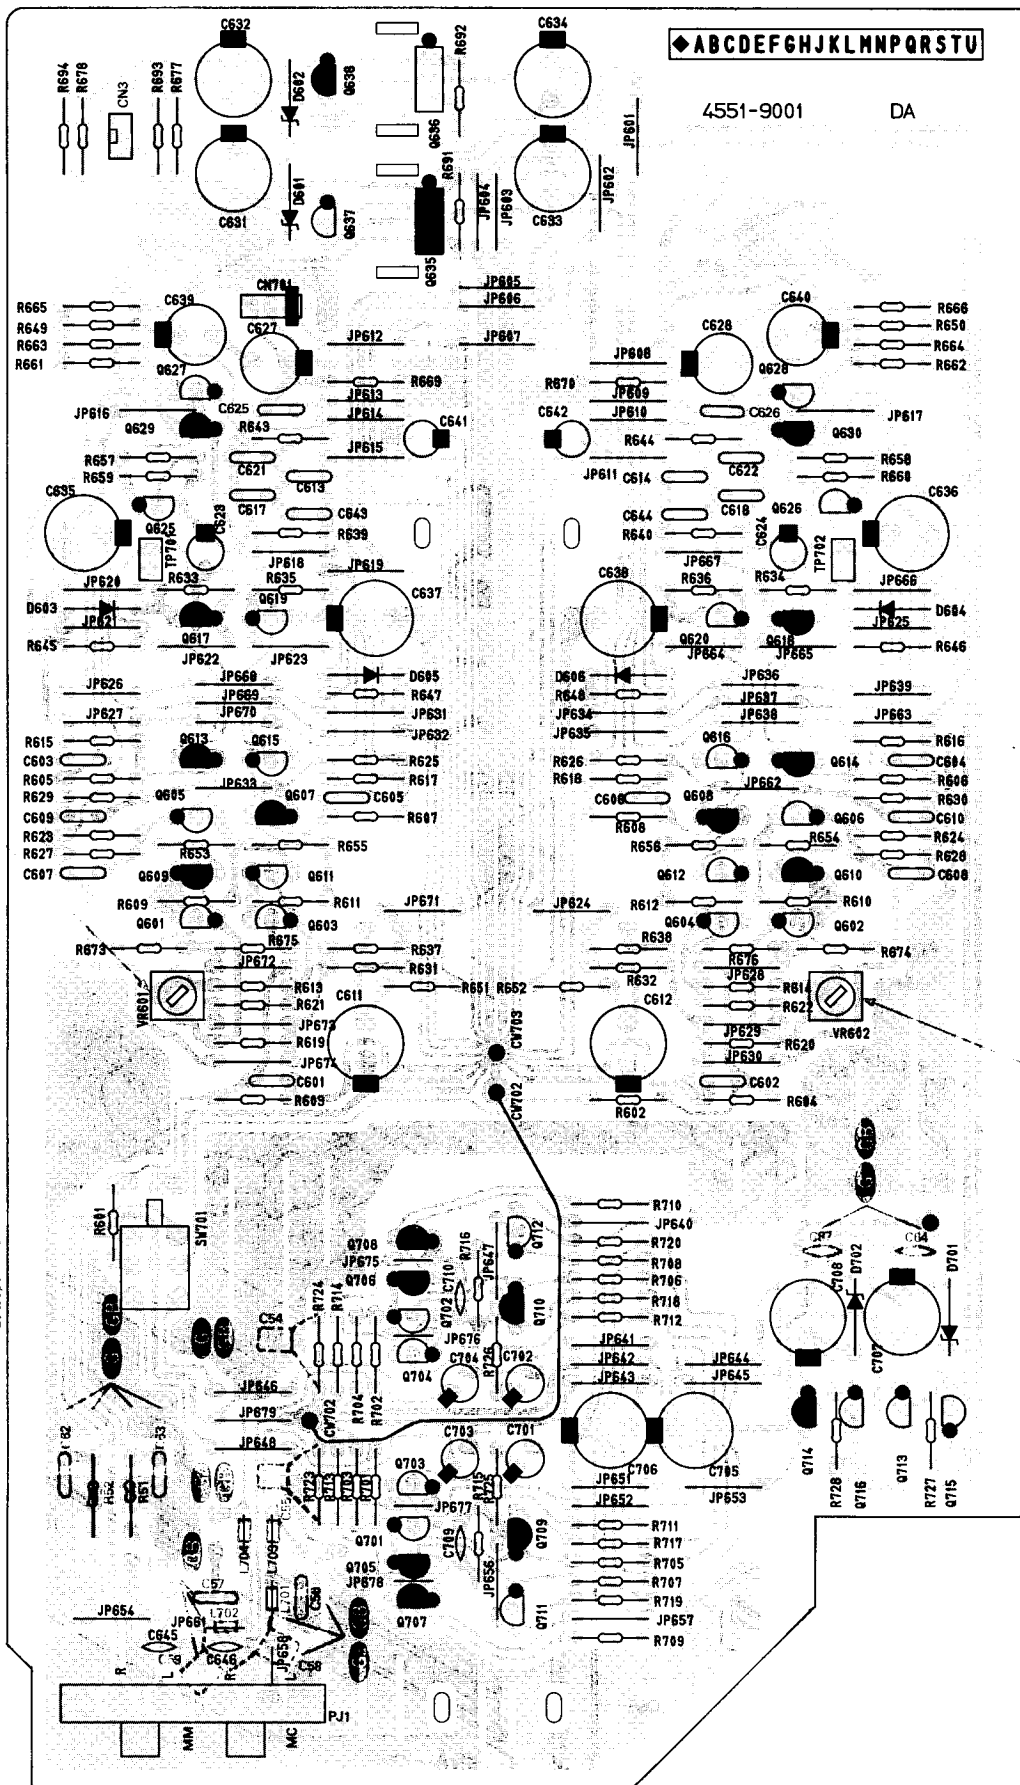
◆ABCDEFGHJKLMNPQRSTU

4551-9001 DA

C632 C634 R692 R694 R678 CN3 R693 R677 D602 Q638 Q636 JP601 D601 C631 Q637 R691 JP604 JP603 C633 JP602 Q635

JP605 JP606 CN701 R665 R649 R663 R661 C639 C627 JP612 JP607 C640 R666 R650 R664 R662 C628 JP608 Q627 Q628 R669 JP613 R670 JP609 JP616 C625 JP614 JP610 C626 JP617 Q629 R643 C641 C642 Q630 JP615 R644 R657 R659 C621 JP611 C614 C622 R658 R660 C635 C613 C617 C643 C644 C618 Q626 C636 Q625 C628 R639 R640 C624 TP701 JP618 JP619 JP667 TP702 JP620 R633 R635 C637 C638 R636 R634 JP666 D603 Q619 D604 JP621 Q617 Q620 Q618 JP625 R645 JP622 JP623 JP664 JP665 R646 D605 D606 JP626 JP668 R647 R648 JP636 JP639 JP669 JP637 JP627 JP670 JP631 JP634 JP638 JP663 JP632 JP635 R615 Q613 Q615 Q616 R616 C603 R625 R626 Q614 C604 R605 JP633 R617 R618 JP662 R606 R629 Q605 Q607 C605 C606 Q608 R630 C609 R607 R608 Q606 C610 R623 R653 R654 R624 R627 R655 R656 R628 C607 Q612 C608 Q609 Q611 Q610 R609 R611 JP671 JP624 R612 R610 Q601 Q603 Q604 Q602 R673 R675 R638 R674 JP672 R637 R676 R631 JP628 VR601 R613 R651 R652 R632 R614 VR602 R621 C611 C612 R622 JP673 CW703 JP629 R619 R620 JP674 JP630 C601 C602 R603 CW702 R602 R604

R601 SW701 R710 JP640 Q708 R716 Q712 R720 JP675 C710 JP647 R708 Q706 R706 C54 R724 R714 Q702 Q710 R718 C87 C64 R712 D702 D701 C708 JP676 JP641 R726 JP642 JP644 C704 C702 Q704 JP643 JP645 C707 JP646 JP679 R704 R702 CW702 JP648 C82 R53 C703 C701 Q703 R52 R51 R723 R713 R703 R715 JP651 C706 C705 JP677 JP652 JP653 Q714 R728 Q716 Q713 R727 Q715 C55 Q701 R711 C709 L704 L709 R717 Q709 Q705 JP656 R705 JP678 R707 C57 L701 C56 R719 JP654 L702 Q707 JP657 JP661 Q711 C645 JP658 R709 C646 C58 R L R PJ1 MM MC